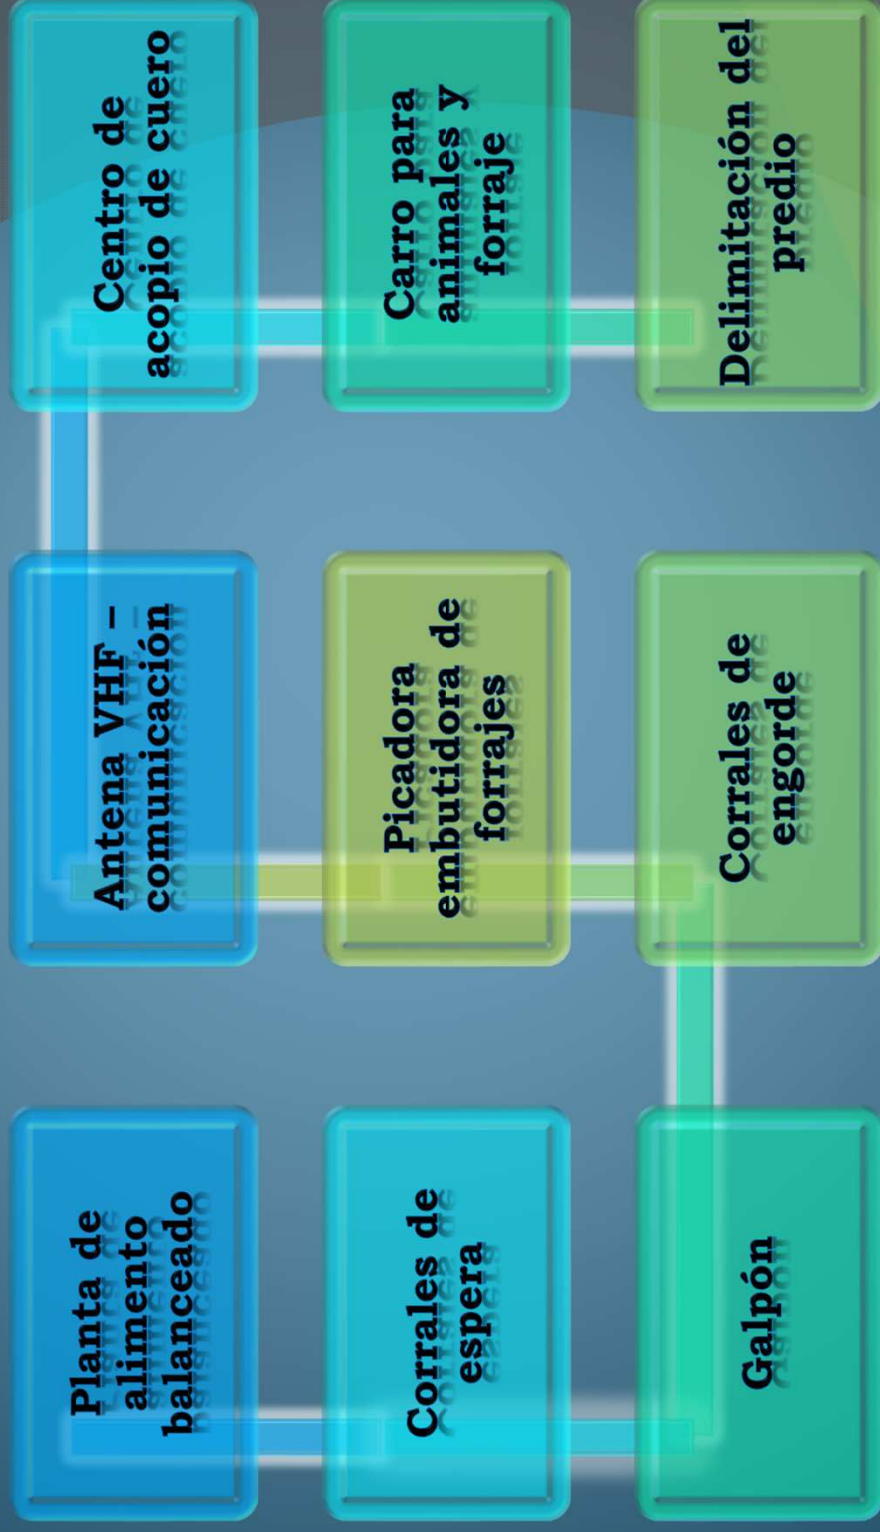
Centro de acopio de cuero

Carro para animales y forraje

Delimitación del predio

Antena VHF – comunicación

Picadora embutidora de forrajes

Corrales de engorde

Planta de alimento balanceado

Corrales de espera

Galpón